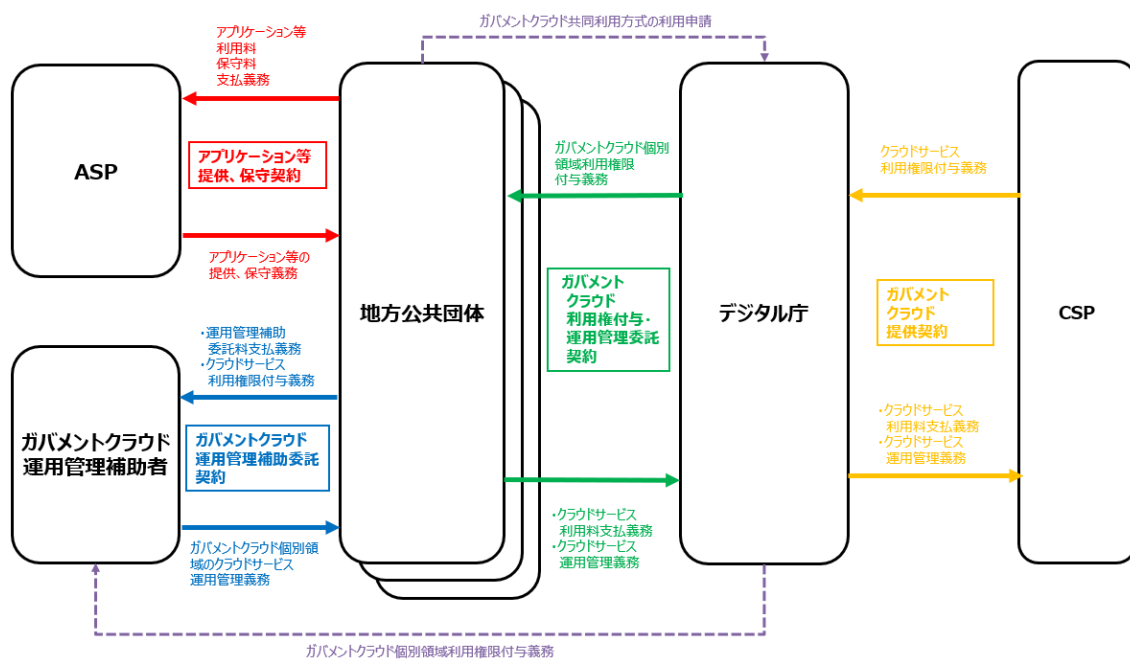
ガバメントクラウド共同利用方式の利用申請

アプリケーション等
利用料
保守料
支払義務

ASP

アプリケーション等
提供、保守契約

アプリケーション等の
提供、保守義務

地方公共団体

ガバメントクラウド個別
領域利用権限
付与義務

ガバメント
クラウド
利用権付与・
運用管理委託
契約

デジタル庁

クラウドサービス
利用権限付与義務

ガバメント
クラウド
提供契約

CSP

・運用管理補助
委託料支払義務
・クラウドサービス
利用権限付与義務

ガバメントクラウド
運用管理補助者

ガバメントクラウド
運用管理補助委託
契約

ガバメントクラウド個別領
域のクラウドサービス
運用管理義務

・クラウドサービス
利用料支払義務
・クラウドサービス
運用管理義務

・クラウドサービス
利用料支払義務
・クラウドサービス
運用管理義務

ガバメントクラウド個別領域利用権限付与義務